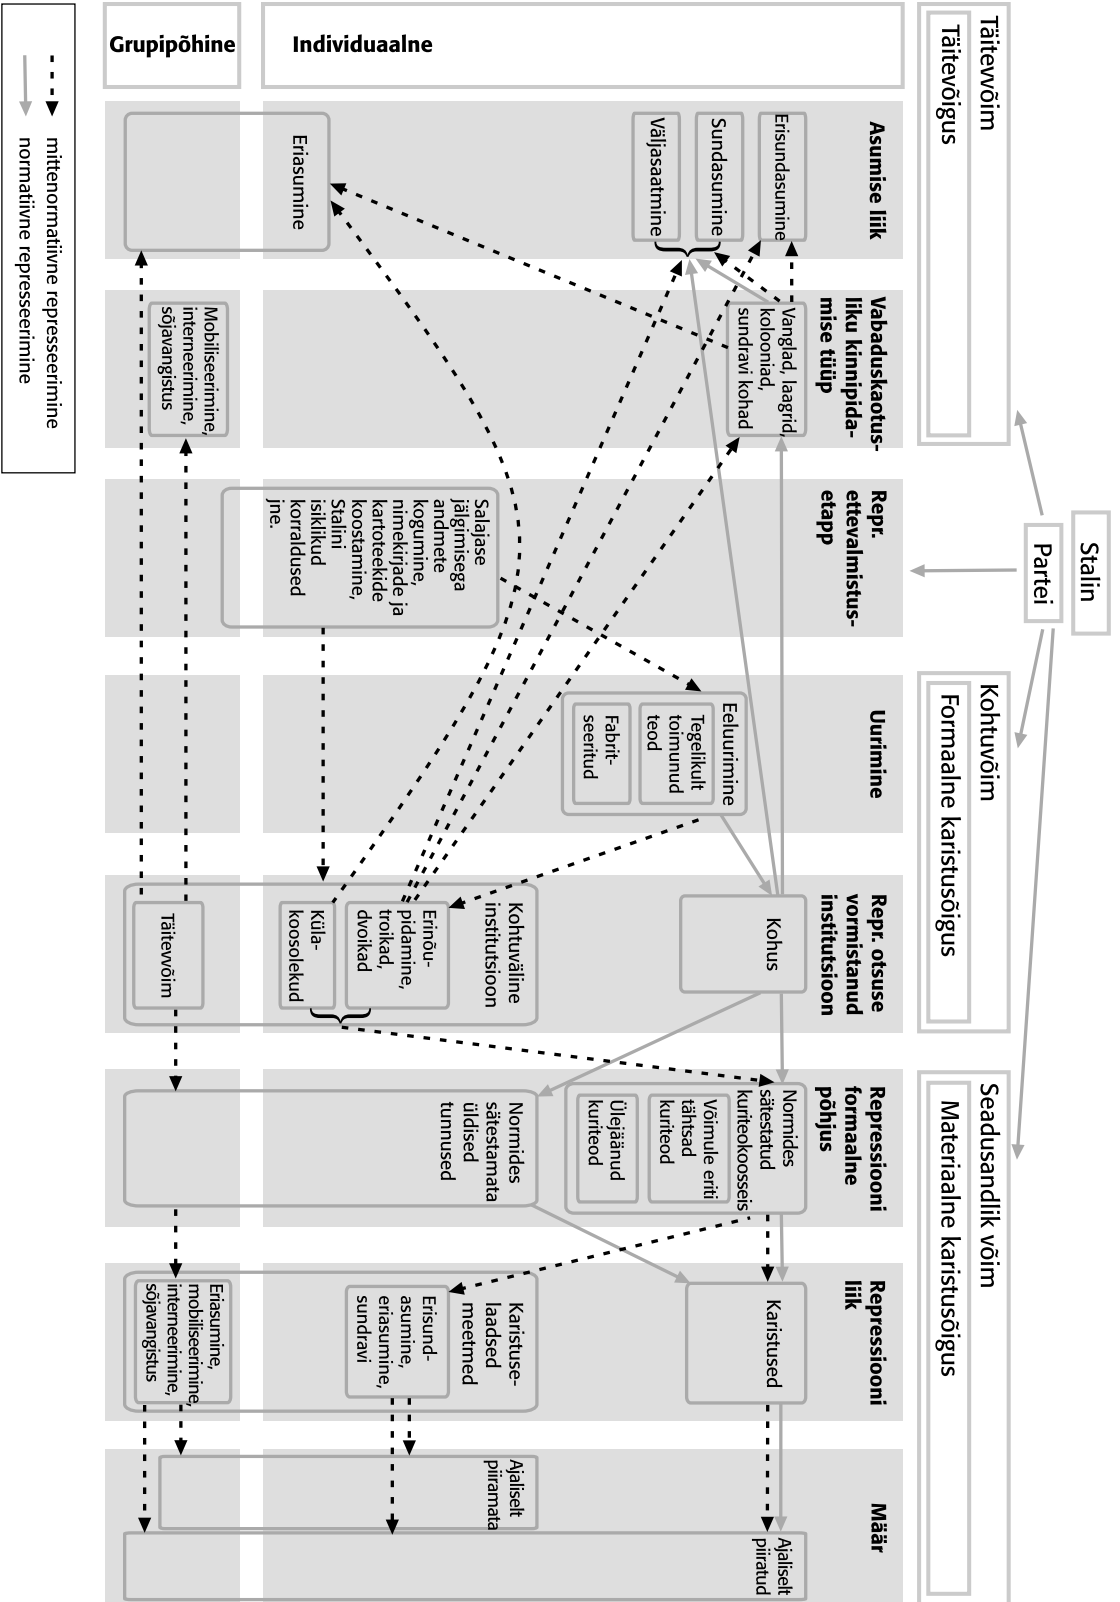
Täitevvõim
Täitevõigus

Stalin
Partei

Kohtuvõim
Formaalne karistusõigus

Seadusandlik võim
Materiaalne karistusõigus

Individuaalne
Grupipõhine

mittenormatiivne represseerimine
normatiivne represseerimine

Asumise liik
Erisundasumine
Sundasumine
Väljasaatmine
Eriasumine

Vabaduskaotusliku kinnipidamise tüüp
Vanglad, laagrid, kolooniad, sundravi kohad
Mobiliseerimine, interneerimine, sõjavangistus

Repr. ettevalmistusetapp
Salajase jälgimisega andmete kogumine, nimekirjade ja kartoteekide koostamine, Stalini isiklikud korraldused jne.

Uurimine
Eeluurimine
Tegelikult toimunud teod
Fabritseeritud

Repr. otsuse vormistanud institutsioon
Kohus
Kohtuväline institutsioon
Erinõupidamine, troikad, dvoikad
Külakoosolekud
Täitevvõim

Repressiooni formaalne põhjus
Normides sätestatud kuriteokoosseis
Võimule eriti tähtsad kuriteod
Ülejäänud kuriteod
Normides sätestamata üldised tunnused

Repressiooni liik
Karistused
Karistuselaadsed meetmed
Erisundasumine, eriasumine, sundravi
Eriasumine, mobiliseerimine, interneerimine, sõjavangistus

Määr
Ajaliselt piiratud
Ajaliselt piiramata